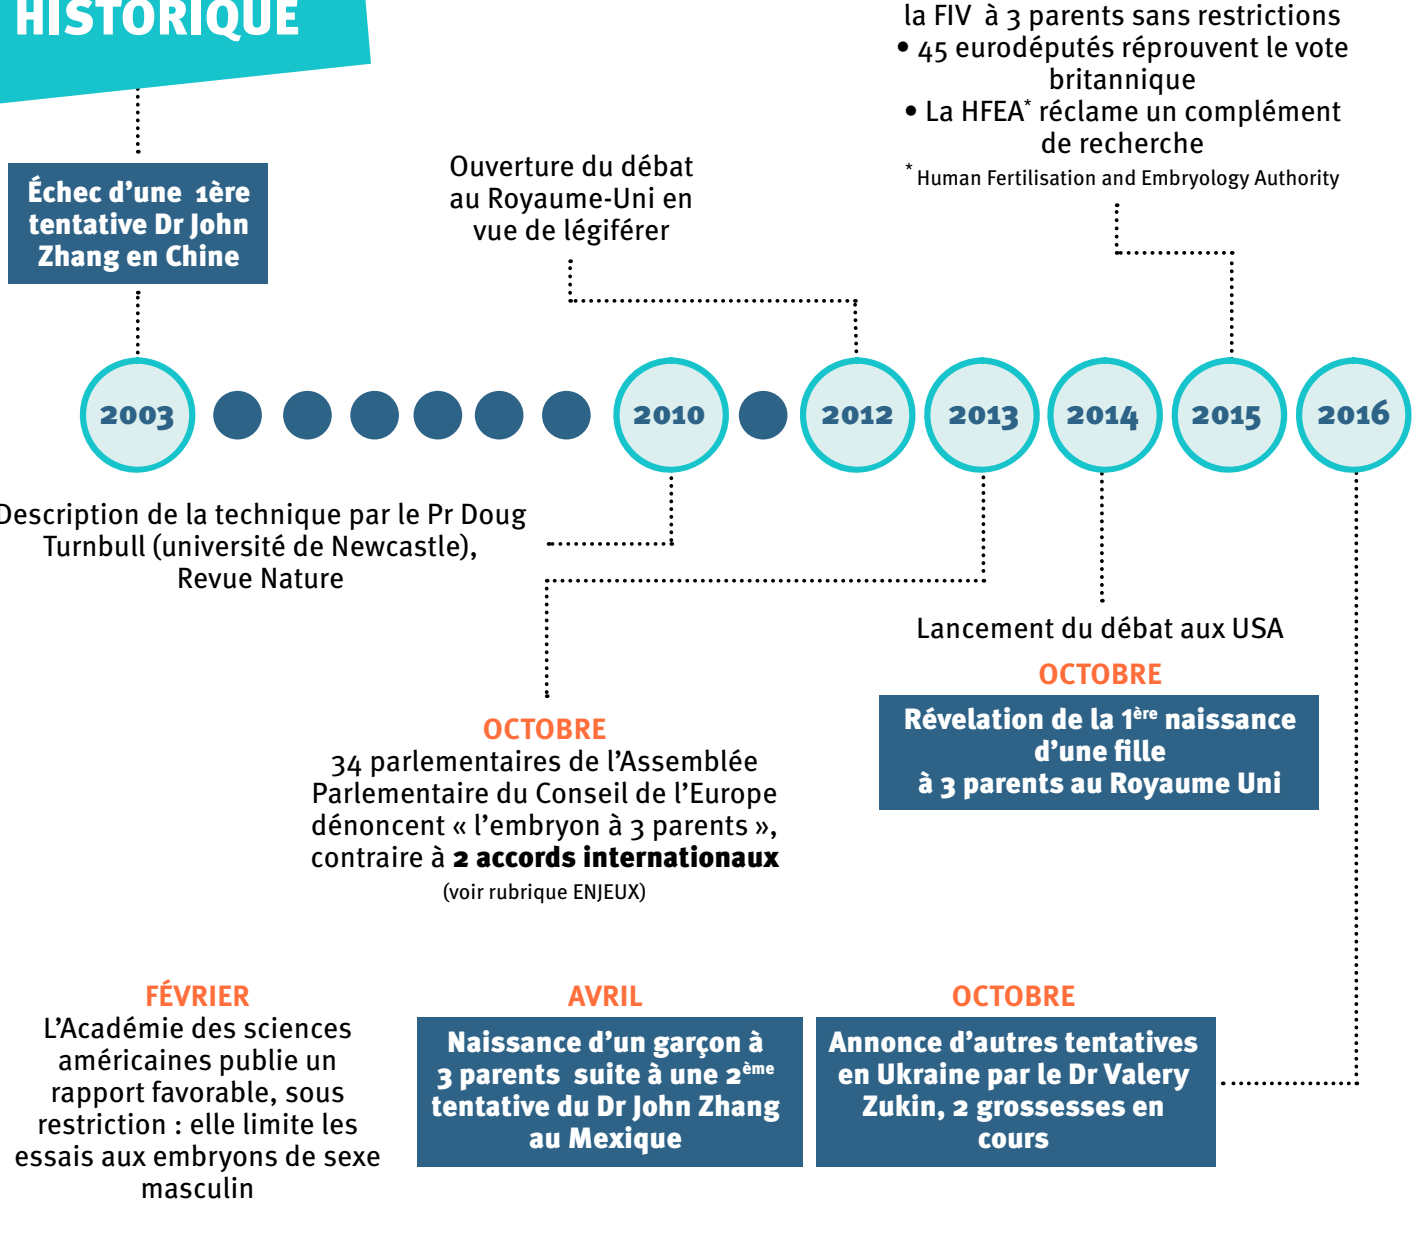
HISTORIQUE

la FIV à 3 parents sans restrictions
• 45 eurodéputés réprouvent le vote britannique
• La HFEA* réclame un complément de recherche
* Human Fertilisation and Embryology Authority

Échec d'une 1ère tentative Dr John Zhang en Chine

Ouverture du débat au Royaume-Uni en vue de légiférer

2003

2010

2012

2013

2014

2015

2016

Description de la technique par le Pr Doug Turnbull (université de Newcastle), Revue Nature

Lancement du débat aux USA

OCTOBRE
Révélation de la 1$^{ère}$ naissance d'une fille à 3 parents au Royaume Uni

OCTOBRE
34 parlementaires de l'Assemblée Parlementaire du Conseil de l'Europe dénoncent « l'embryon à 3 parents », contraire à **2 accords internationaux**
(voir rubrique ENJEUX)

FÉVRIER
L'Académie des sciences américaines publie un rapport favorable, sous restriction : elle limite les essais aux embryons de sexe masculin

AVRIL
Naissance d'un garçon à 3 parents suite à une 2$^{ème}$ tentative du Dr John Zhang au Mexique

OCTOBRE
Annonce d'autres tentatives en Ukraine par le Dr Valery Zukin, 2 grossesses en cours